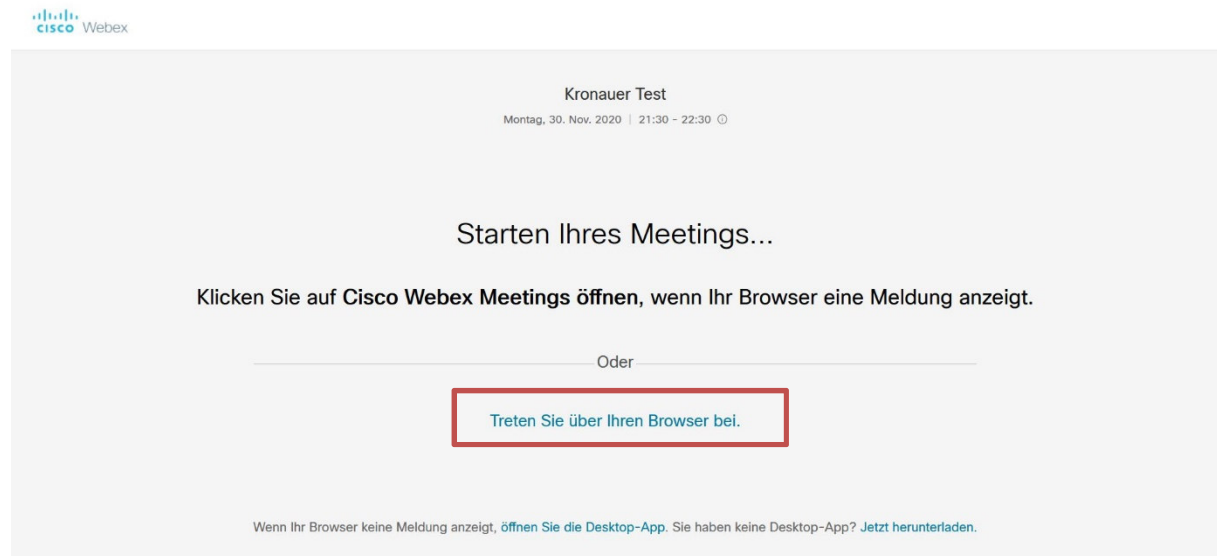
cisco Webex

Kronauer Test

Montag, 30. Nov. 2020 | 21:30 - 22:30

Starten Ihres Meetings...

Klicken Sie auf **Cisco Webex Meetings öffnen**, wenn Ihr Browser eine Meldung anzeigt.

Oder

Treten Sie über Ihren Browser bei.

Wenn Ihr Browser keine Meldung anzeigt, öffnen Sie die Desktop-App. Sie haben keine Desktop-App? Jetzt herunterladen.